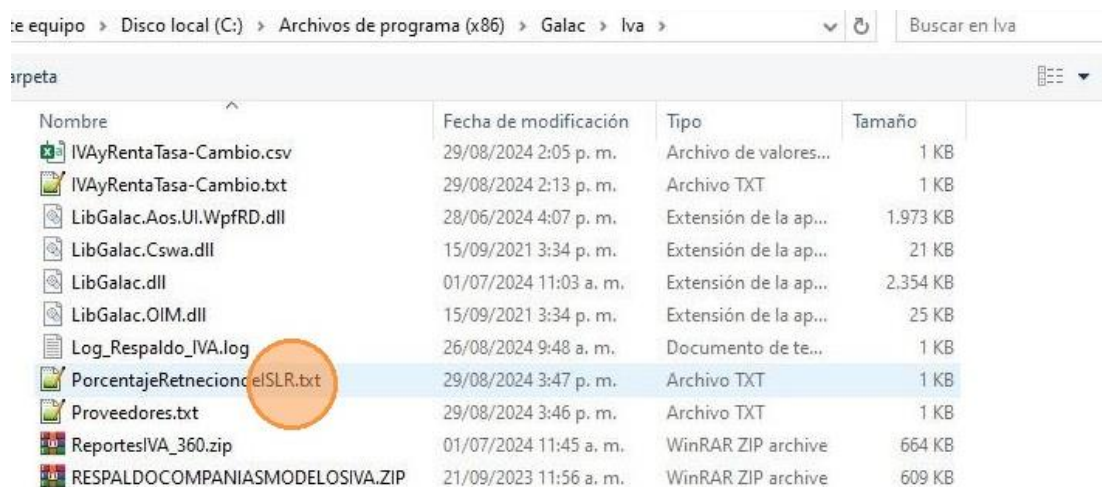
:e equipo > Disco local (C:) > Archivos de programa (x86) > Galac > Iva >

Buscar en Iva

arpeta

| Nombre | Fecha de modificación | Tipo | Tamaño |
|---|---|---|---|
| IVAyRentaTasa-Cambio.csv | 29/08/2024 2:05 p. m. | Archivo de valores... | 1 KB |
| IVAyRentaTasa-Cambio.txt | 29/08/2024 2:13 p. m. | Archivo TXT | 1 KB |
| LibGalac.Aos.UI.WpfRD.dll | 28/06/2024 4:07 p. m. | Extensión de la ap... | 1.973 KB |
| LibGalac.Cswa.dll | 15/09/2021 3:34 p. m. | Extensión de la ap... | 21 KB |
| LibGalac.dll | 01/07/2024 11:03 a. m. | Extensión de la ap... | 2.354 KB |
| LibGalac.OIM.dll | 15/09/2021 3:34 p. m. | Extensión de la ap... | 25 KB |
| Log_Respaldo_IVA.log | 26/08/2024 9:48 a. m. | Documento de te... | 1 KB |
| PorcentajeRetenciondeISLR.txt | 29/08/2024 3:47 p. m. | Archivo TXT | 1 KB |
| Proveedores.txt | 29/08/2024 3:46 p. m. | Archivo TXT | 1 KB |
| ReportesIVA_360.zip | 01/07/2024 11:45 a. m. | WinRAR ZIP archive | 664 KB |
| RESPALDOCOMPANIASMODELOSIVA.ZIP | 21/09/2023 11:56 a. m. | WinRAR ZIP archive | 609 KB |